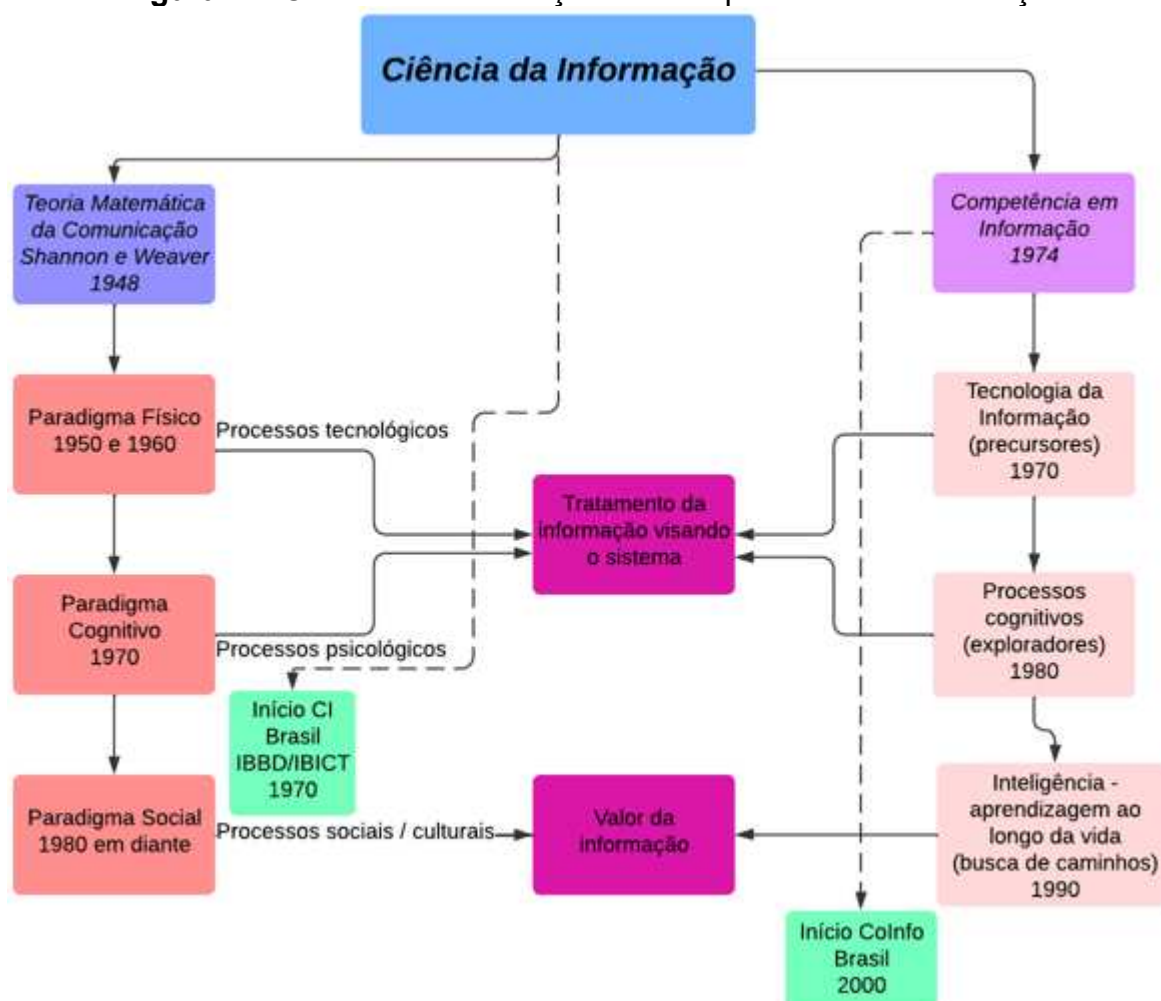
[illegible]

Ciência da Informação

Teoria Matemática da Comunicação Shannon e Weaver 1948

Competência em Informação 1974

Paradigma Físico 1950 e 1960

Processos tecnológicos

Tecnologia da Informação (precursores) 1970

Tratamento da informação visando o sistema

Paradigma Cognitivo 1970

Processos psicológicos

Processos cognitivos (exploradores) 1980

Início CI Brasil IBBD/IBICT 1970

Paradigma Social 1980 em diante

Processos sociais / culturais

Valor da informação

Inteligência - aprendizagem ao longo da vida (busca de caminhos) 1990

Início CoInfo Brasil 2000